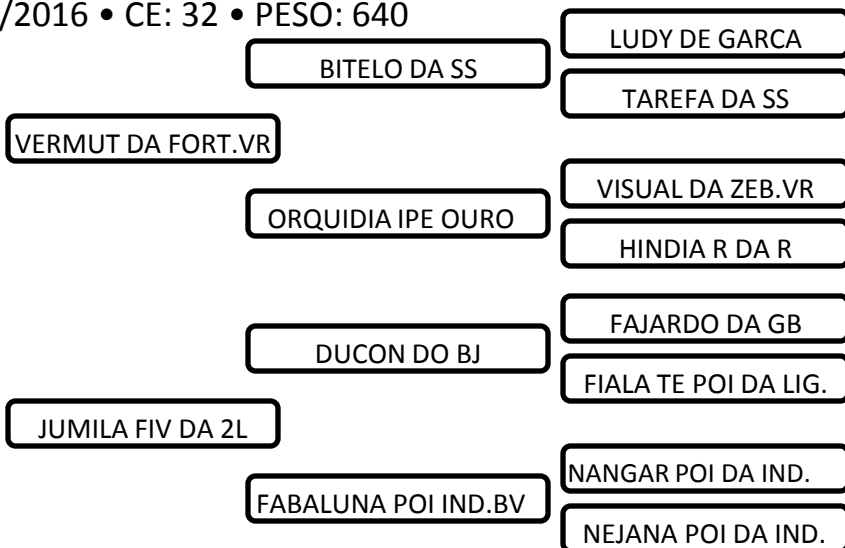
/2016 • CE: 32 • PESO: 640

LUDY DE GARCA

BITELO DA SS

TAREFA DA SS

VERMUT DA FORT.VR

VISUAL DA ZEB.VR

ORQUIDIA IPE OURO

HINDIA R DA R

FAJARDO DA GB

DUCON DO BJ

FIALA TE POI DA LIG.

JUMILA FIV DA 2L

NANGAR POI DA IND.

FABALUNA POI IND.BV

NEJANA POI DA IND.